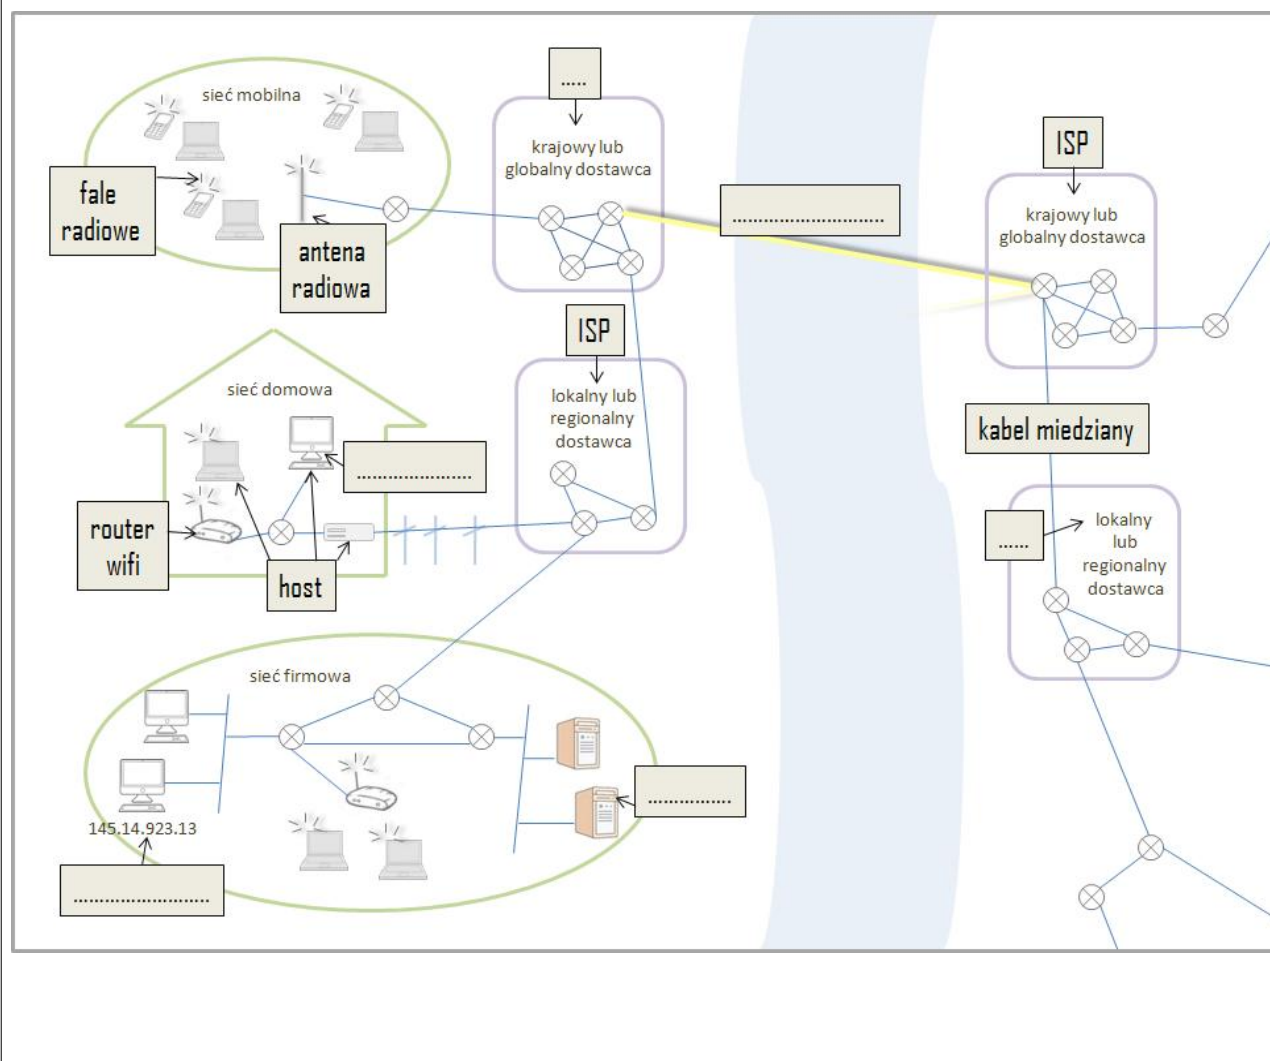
sieć mobilna

fale radiowe

antena radiowa

.....

krajowy lub globalny dostawca

..............................

ISP

krajowy lub globalny dostawca

ISP

lokalny lub regionalny dostawca

sieć domowa

......................

router wifi

host

kabel miedziany

......

lokalny lub regionalny dostawca

sieć firmowa

145.14.923.13

................

..........................